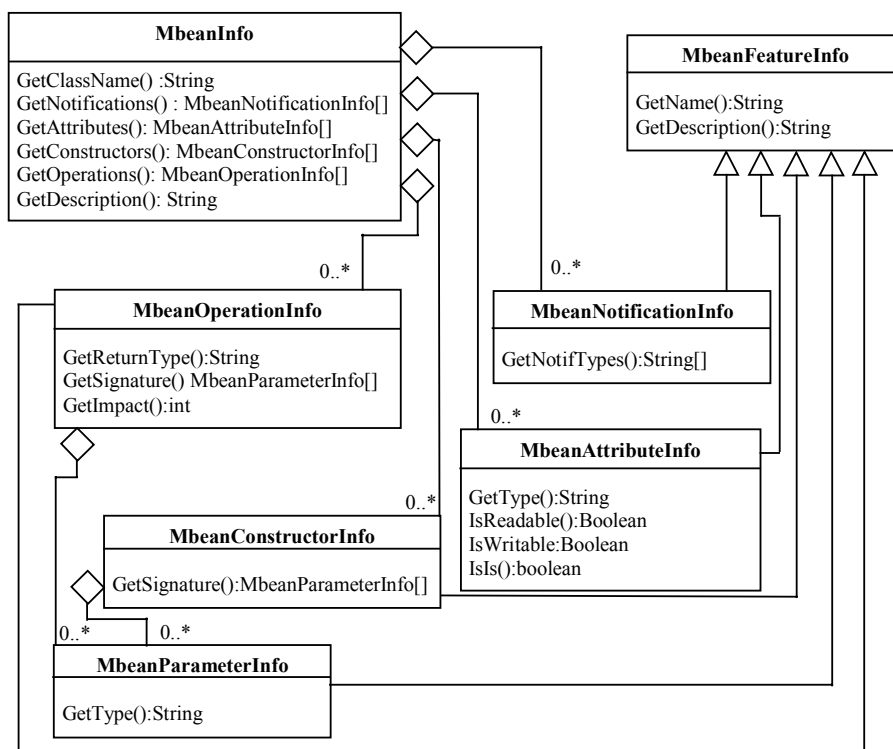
MbeanInfo

GetClassName() :String
GetNotifications() : MbeanNotificationInfo[]
GetAttributes(): MbeanAttributeInfo[]
GetConstructors(): MbeanConstructorInfo[]
GetOperations(): MbeanOperationInfo[]
GetDescription(): String

MbeanFeatureInfo

GetName():String
GetDescription():String

0..*

0..*

MbeanOperationInfo

GetReturnType():String
GetSignature() MbeanParameterInfo[]
GetImpact():int

MbeanNotificationInfo

GetNotifTypes():String[]

0..*

MbeanAttributeInfo

GetType():String
IsReadable():Boolean
IsWritable:Boolean
IsIs():boolean

0..*

MbeanConstructorInfo

GetSignature():MbeanParameterInfo[]

0..*

0..*

MbeanParameterInfo

GetType():String